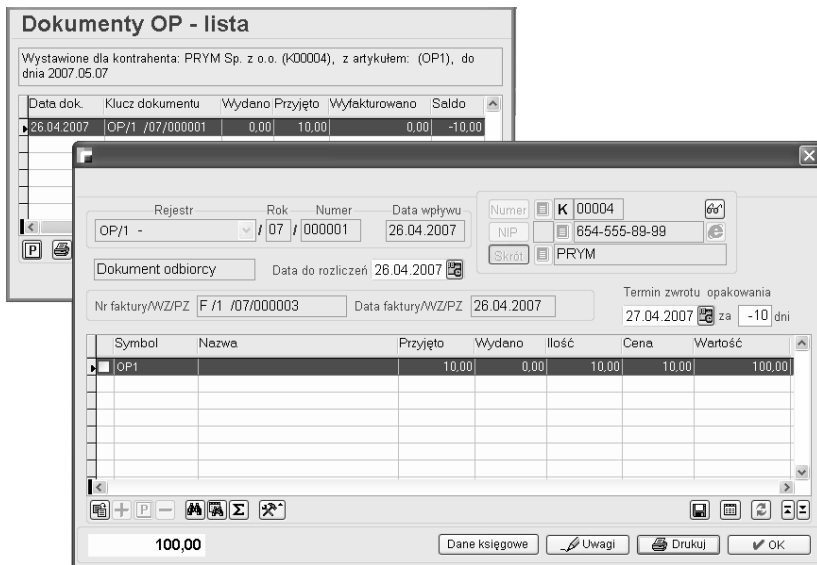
Dokumenty OP - lista

Wystawione dla kontrahenta: PRYM Sp. z o.o. (K00004), z artykułem: (OP1), do dnia 2007.05.07

| Data dok. | Klucz dokumentu | Wydano | Przyjęto | Wyfakturowano | Saldo |
|---|---|---|---|---|---|
| 26.04.2007 | OP/1 /07/000001 | 0,00 | 10,00 | 0,00 | -10,00 |

P

Rejestr OP/1 - / Rok 07 / Numer 000001 Data wpływu 26.04.2007

Numer K 00004
NIP 654-555-89-99
Skrót PRYM

Dokument odbiorcy Data do rozliczeń 26.04.2007

Nr faktury/WZ/PZ F /1 /07/000003 Data faktury/WZ/PZ 26.04.2007

Termin zwrotu opakowania 27.04.2007 za -10 dni

| Symbol | Nazwa | Przyjęto | Wydano | Ilość | Cena | Wartość |
|---|---|---|---|---|---|---|
| OP1 | | 10,00 | 0,00 | 10,00 | 10,00 | 100,00 |

P Σ

100,00

Dane księgowe Uwagi Drukuj OK